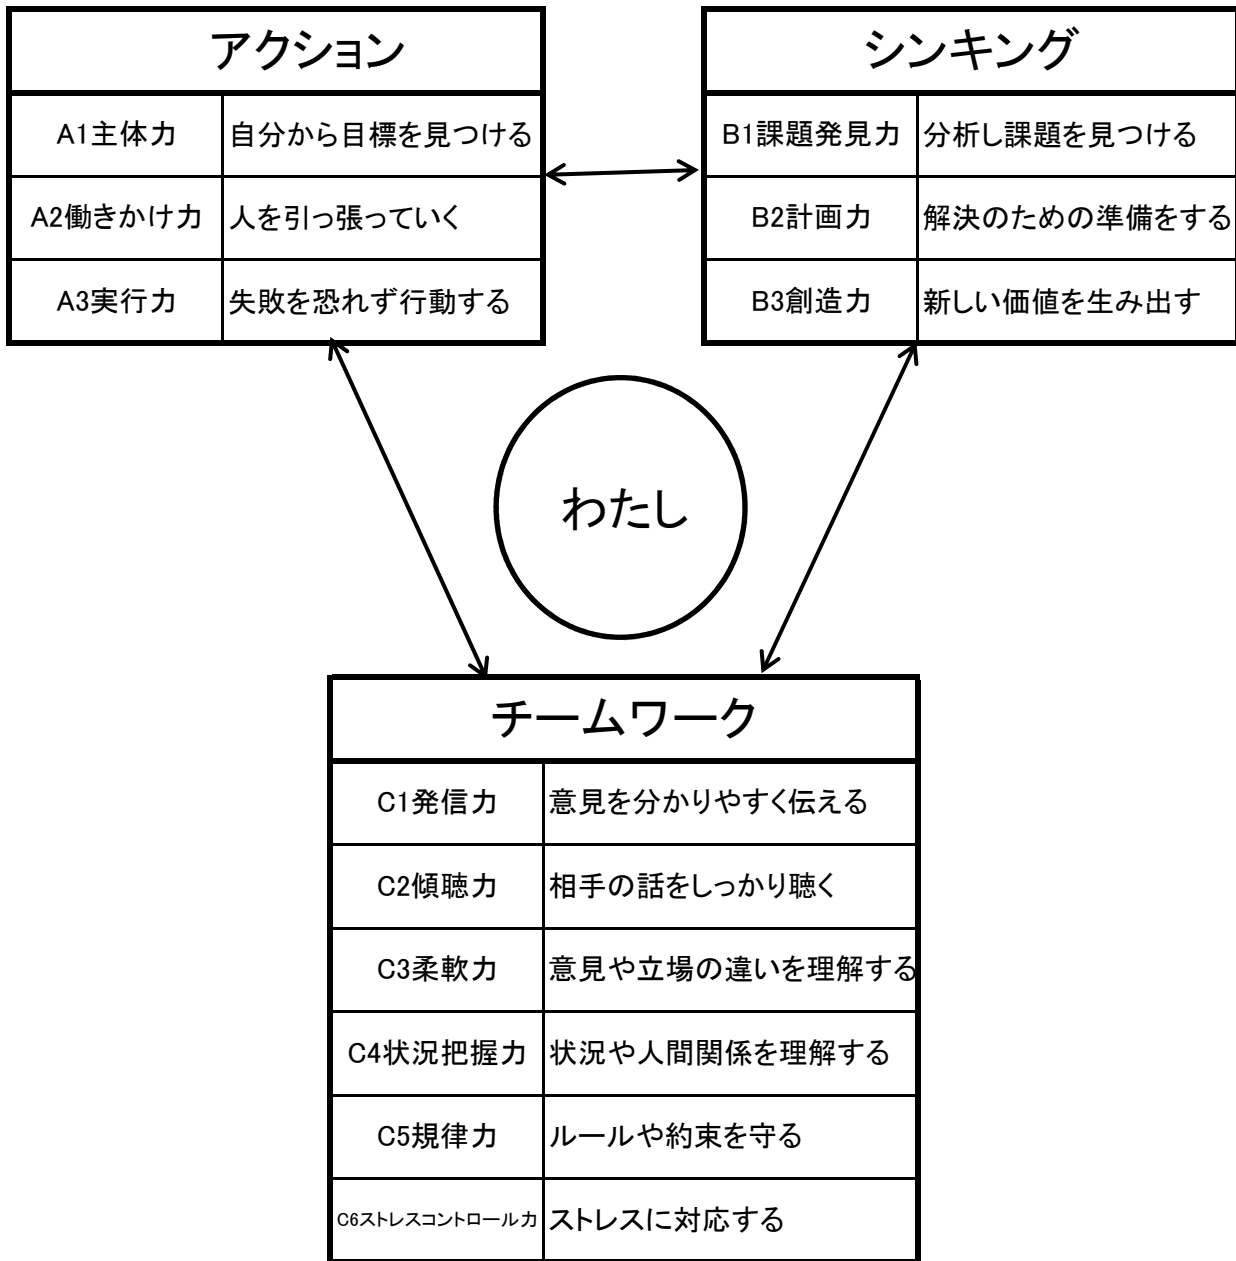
アクション

| A1主体力 | 自分から目標を見つける |
|---|---|
| A2働きかけ力 | 人を引っ張っていく |
| A3実行力 | 失敗を恐れず行動する |

シンキング

| B1課題発見力 | 分析し課題を見つける |
|---|---|
| B2計画力 | 解決のための準備をする |
| B3創造力 | 新しい価値を生み出す |

わたし

チームワーク

| C1発信力 | 意見を分かりやすく伝える |
|---|---|
| C2傾聴力 | 相手の話をしっかり聴く |
| C3柔軟力 | 意見や立場の違いを理解する |
| C4状況把握力 | 状況や人間関係を理解する |
| C5規律力 | ルールや約束を守る |
| C6ストレスコントロール力 | ストレスに対応する |